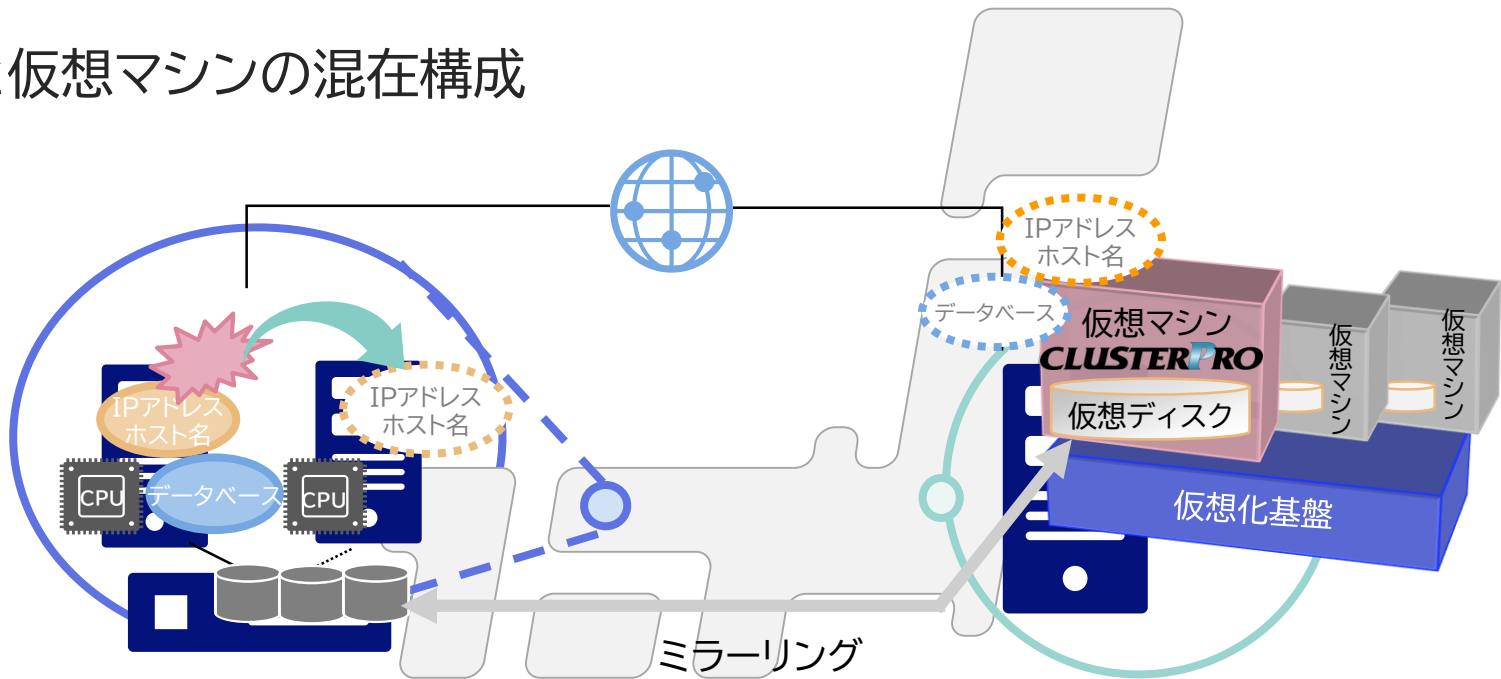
と仮想マシンの混在構成

IPアドレス
ホスト名

データベース

IPアドレス
ホスト名

CPU

データベース

CPU

IPアドレス
ホスト名

仮想マシン

CLUSTERPRO

仮想ディスク

仮想マシン

仮想マシン

仮想化基盤

ミラーリング